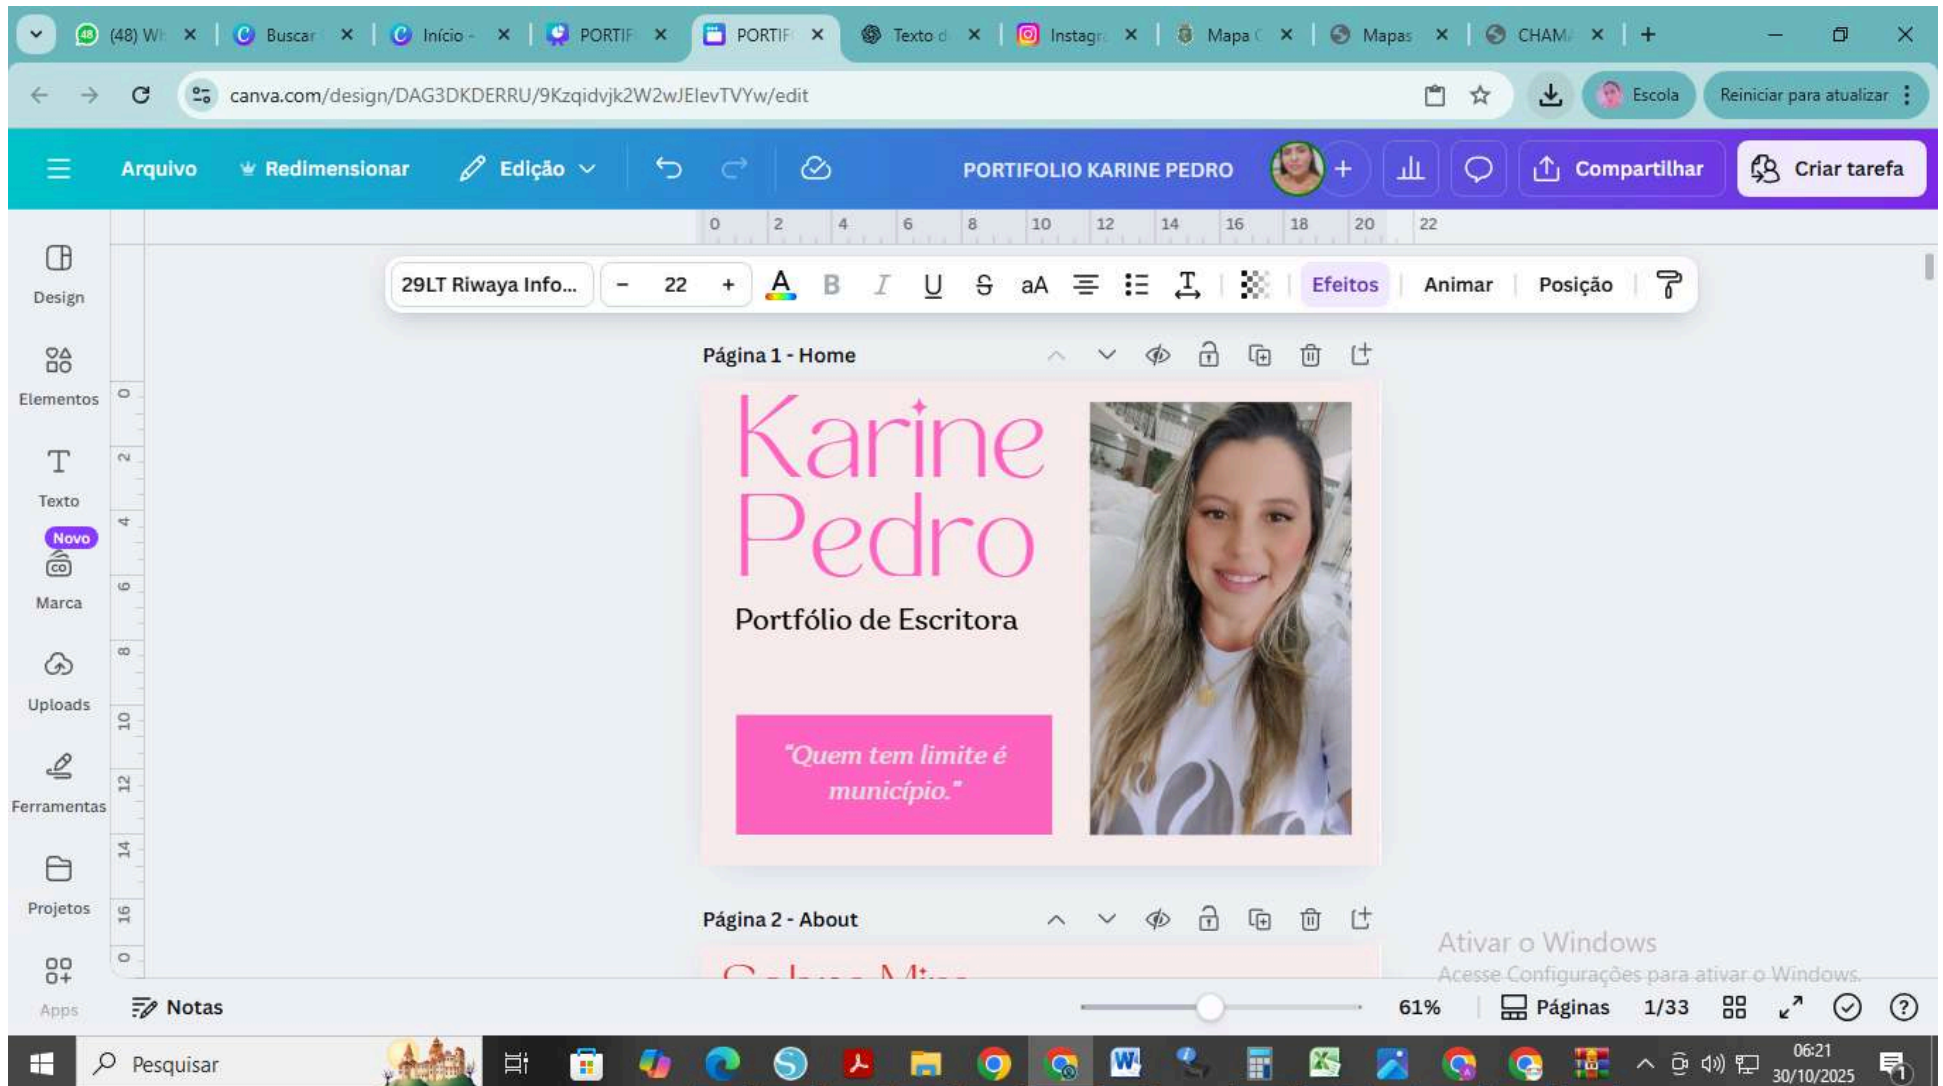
(48) Wh ×
Buscar ×
Início - ×
PORTIF ×
PORTIF ×
Texto d ×
Instagr ×
Mapa ×
Mapas ×
CHAM ×

canva.com/design/DAG3DKDERRU/9Kzqidvjk2W2wJElevTVYw/edit

Escola
Reiniciar para atualizar

Arquivo
Redimensionar
Edição
PORTIFOLIO KARINE PEDRO
Compartilhar
Criar tarefa

0 2 4 6 8 10 12 14 16 18 20 22

Design
Elementos
Texto
Novo
Marca
Uploads
Ferramentas
Projetos
Apps

29LT Riwaya Info...
- 22 +
aA
Efeitos
Animar
Posição

Página 1 - Home

Karine Pedro

Portfólio de Escritora

"Quem tem limite é município."

Página 2 - About

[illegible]

Ativar o Windows
Acesse Configurações para ativar o Windows.

Notas
61%
Páginas
1/33

Pesquisar
06:21
30/10/2025